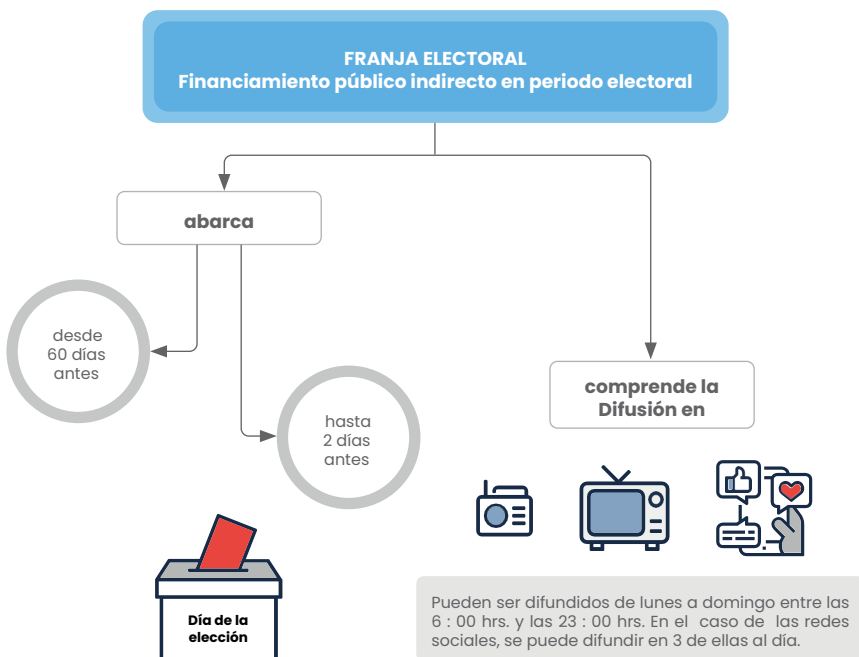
FRANJA ELECTORAL
Financiamiento público indirecto en periodo electoral

abarca

desde 60 días antes

hasta 2 días antes

comprende la Difusión en

Día de la elección

Pueden ser difundidos de lunes a domingo entre las 6 : 00 hrs. y las 23 : 00 hrs. En el caso de las redes sociales, se puede difundir en 3 de ellas al día.